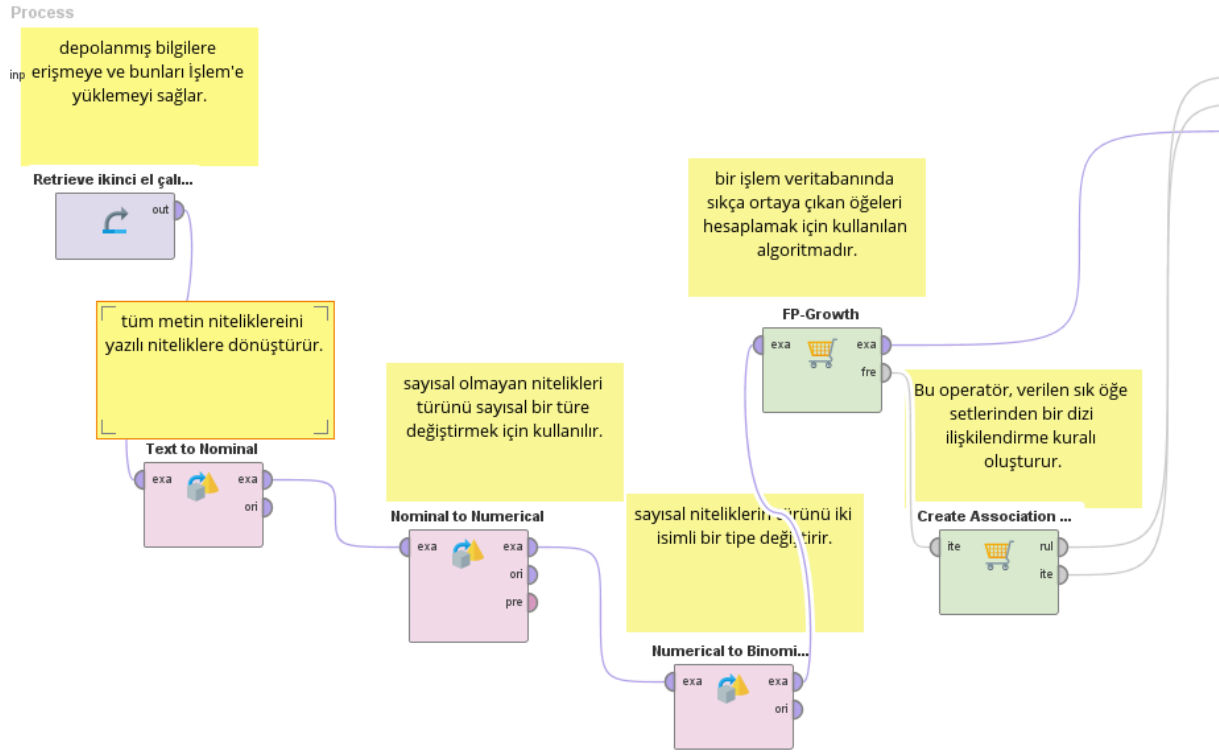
Process

inp

depolanmış bilgilere erişmeye ve bunları İşlem'e yüklemeyi sağlar.

Retrieve ikinci el çalı...

out

tüm metin niteliklereini yazılı niteliklere dönüştürür.

Text to Nominal

exa

exa

ori

sayısal olmayan nitelikleri türünü sayısal bir türe değiştirmek için kullanılır.

Nominal to Numerical

exa

exa

ori

pre

bir işlem veritabanında sıkça ortaya çıkan öğeleri hesaplamak için kullanılan algoritmadır.

FP-Growth

exa

exa

fre

Bu operatör, verilen sık öğe setlerinden bir dizi ilişkilendirme kuralı oluşturur.

sayısal niteliklerin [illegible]ürünü iki isimli bir tipe değ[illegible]tirir.

Create Association ...

ite

rul

ite

Numerical to Binomi...

exa

exa

ori